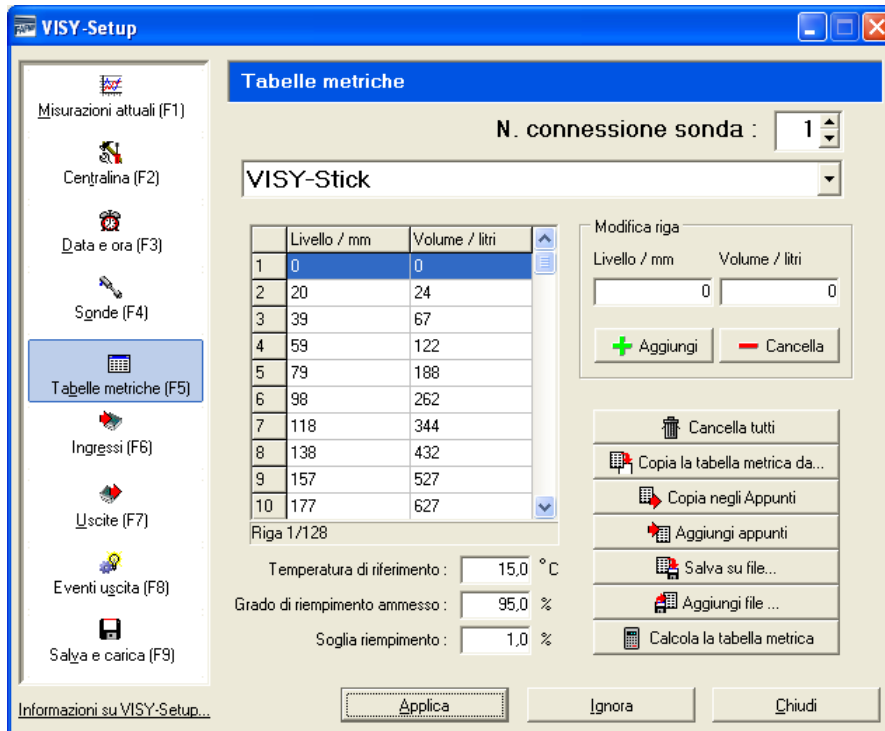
VISY-Setup

Misurazioni attuali (F1)

Centralina (F2)

Data e ora (F3)

Sonde (F4)

Tabelle metriche (F5)

Ingressi (F6)

Uscite (F7)

Eventi uscita (F8)

Salva e carica (F9)

Informazioni su VISY-Setup...

Tabelle metriche

N. connessione sonda : 1

VISY-Stick

| | Livello / mm | Volume / litri |
|---|---|---|
| 1 | 0 | 0 |
| 2 | 20 | 24 |
| 3 | 39 | 67 |
| 4 | 59 | 122 |
| 5 | 79 | 188 |
| 6 | 98 | 262 |
| 7 | 118 | 344 |
| 8 | 138 | 432 |
| 9 | 157 | 527 |
| 10 | 177 | 627 |

Riga 1/128

Modifica riga
Livello / mm Volume / litri
0 0
Aggiungi
Cancella

Cancella tutti
Copia la tabella metrica da...
Copia negli Appunti
Aggiungi appunti
Salva su file...
Aggiungi file ...
Calcola la tabella metrica

Temperatura di riferimento : 15,0 °C
Grado di riempimento ammesso : 95,0 %
Soglia riempimento : 1,0 %

Applica
Ignora
Chiudi